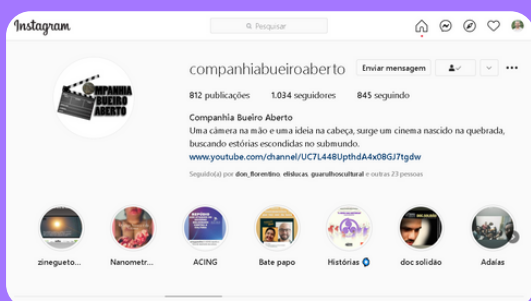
Instagram

Pesquisar

COMPANHIA BUEIRO ABERTO

companhiabueiroaberto

Enviar mensagem

812 publicações 1.034 seguidores 845 seguindo

Companhia Bueiro Aberto
Uma câmera na mão e uma ideia na cabeça, surge um cinema nascido na quebrada, buscando estórias escondidas no submundo.
www.youtube.com/channel/UC7L448UpthdA4x08GJ7tgdw

Seguido(a) por don_florentino, elislucas, guarulhoscultural e outras 23 pessoas

zinegueto... Nanometr... ACING Bate papo Histórias doc solidão Adaías